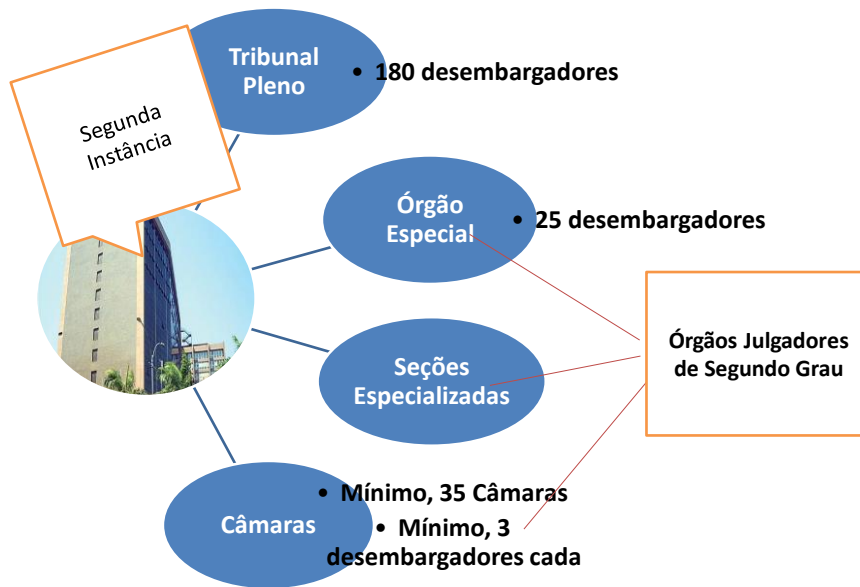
Segunda Instância

Tribunal Pleno

• 180 desembargadores

Órgão Especial

• 25 desembargadores

Seções Especializadas

Órgãos Julgadores de Segundo Grau

Câmaras

• Mínimo, 35 Câmaras

• Mínimo, 3 desembargadores cada